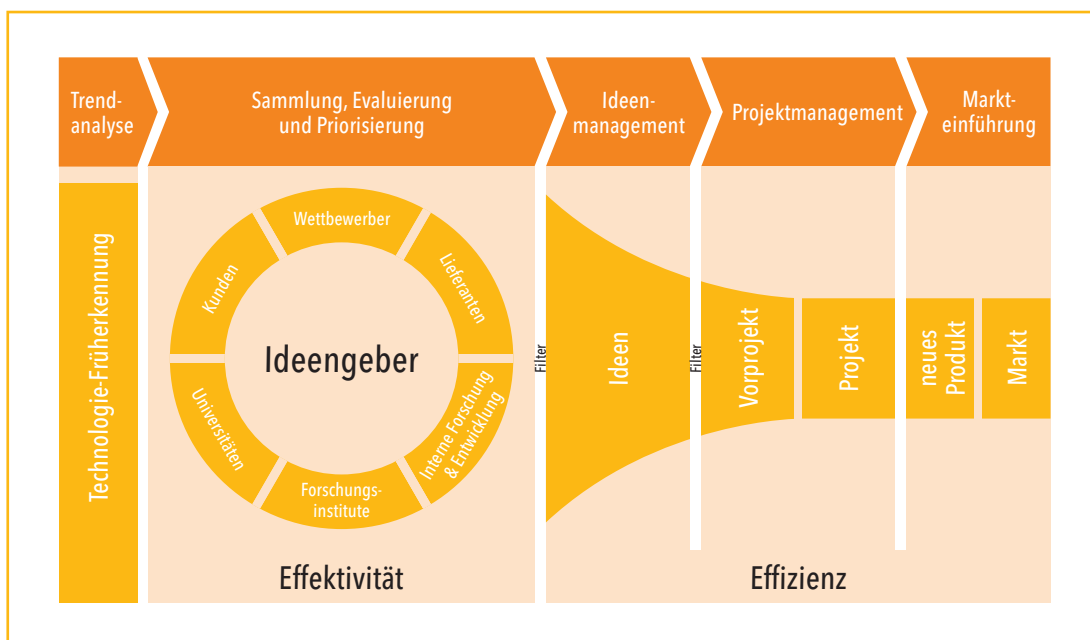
Trendanalyse

Sammlung, Evaluierung und Priorisierung

Ideenmanagement

Projektmanagement

Markteinführung

Technologie-Früherkennung

Wettbewerber

Lieferanten

Interne Forschung & Entwicklung

Forschungsinstitute

Universitäten

Kunden

Ideengeber

Filter

Ideen

Filter

Vorprojekt

Projekt

neues Produkt

Markt

Effektivität

Effizienz